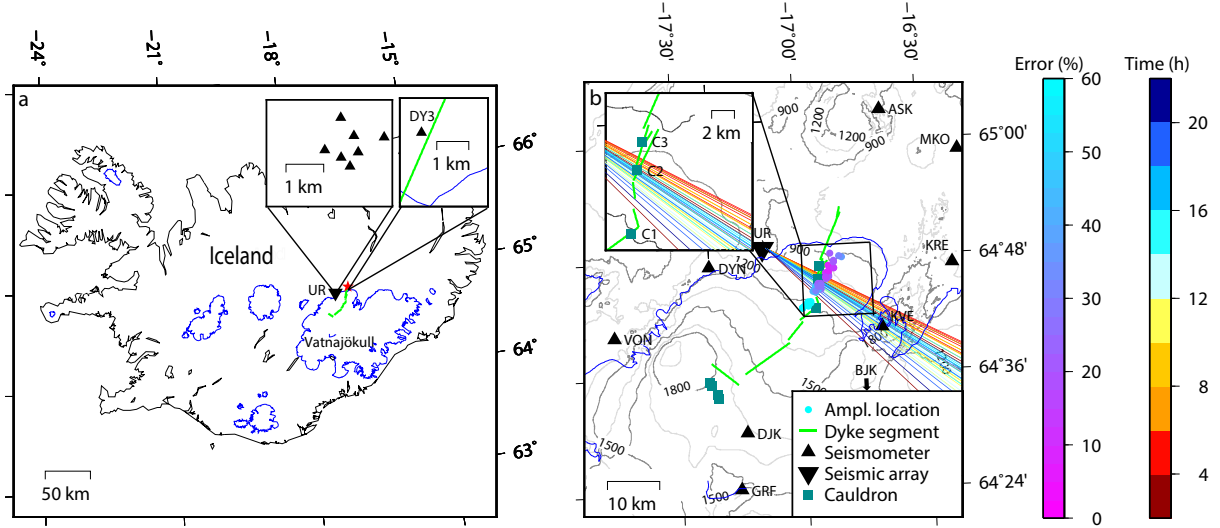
−24° −21° −18° −15°

a

66°

65°

64°

63°

DY3

1 km

1 km

Iceland

UR

Vatnajökull

50 km

−17°30' −17°00' −16°30'

b

2 km

C3

C2

C1

UR

DYN

900

1200

ASK

1200

900

MKO

65°00'

KRE

64°48'

VON

VVE

64°36'

BJK

1800

1500

1500

1500

DJK

10 km

1500

GRF

64°24'

Ampl. location

Dyke segment

Seismometer

Seismic array

Cauldron

Error (%)

60

50

40

30

20

10

0

Time (h)

20

16

12

8

4